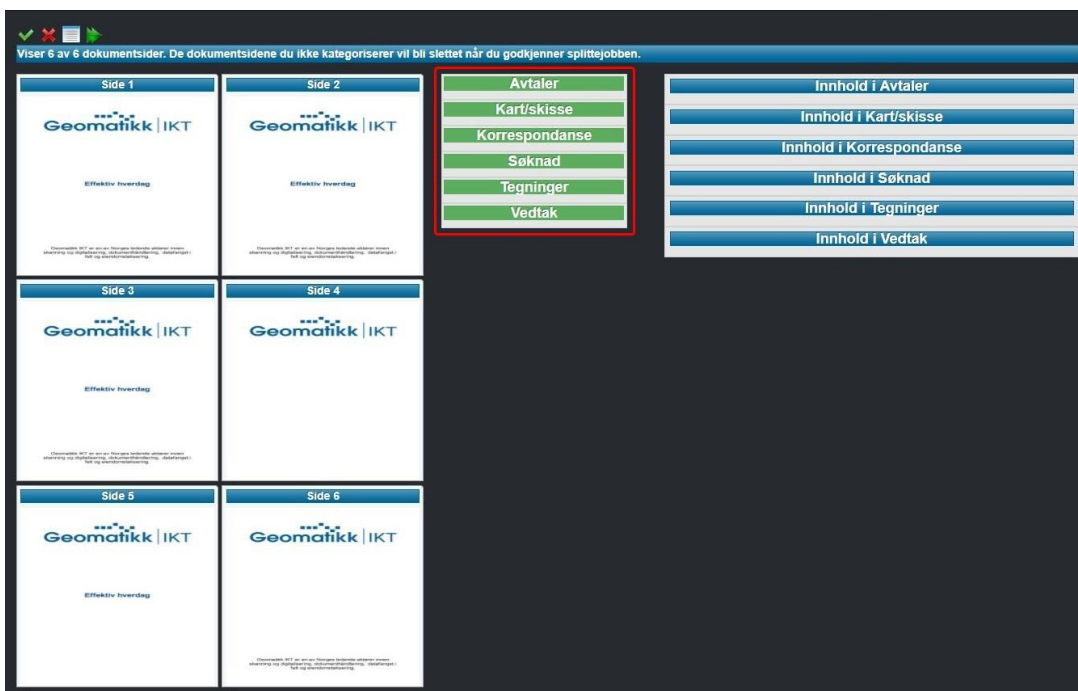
Viser 6 av 6 dokumentsider. De dokumentsidene du ikke kategoriserer vil bli slettet når du godkjenner splittejobben.

Side 1

Geomatikk | IKT

Effektiv hverdag

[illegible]

Side 2

Geomatikk | IKT

Effektiv hverdag

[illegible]

Side 3

Geomatikk | IKT

Effektiv hverdag

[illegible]

Side 4

Geomatikk | IKT

Side 5

Geomatikk | IKT

Effektiv hverdag

Side 6

Geomatikk | IKT

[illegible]

Avtaler
Kart/skisse
Korrespondanse
Søknad
Tegninger
Vedtak

Innhold i Avtaler
Innhold i Kart/skisse
Innhold i Korrespondanse
Innhold i Søknad
Innhold i Tegninger
Innhold i Vedtak